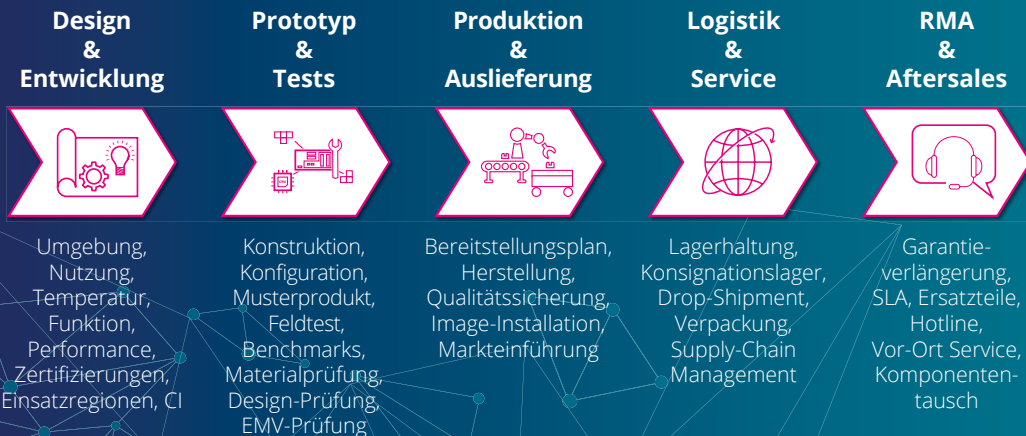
Design & Entwicklung

Prototyp & Tests

Produktion & Auslieferung

Logistik & Service

RMA & Aftersales

Umgebung, Nutzung, Temperatur, Funktion, Performance, Zertifizierungen, Einsatzregionen, CI

Konstruktion, Konfiguration, Musterprodukt, Feldtest, Benchmarks, Materialprüfung, Design-Prüfung, EMV-Prüfung

Bereitstellungsplan, Herstellung, Qualitätssicherung, Image-Installation, Markteinführung

Lagerhaltung, Konsignationslager, Drop-Shipment, Verpackung, Supply-Chain Management

Garantieverlängerung, SLA, Ersatzteile, Hotline, Vor-Ort Service, Komponententausch